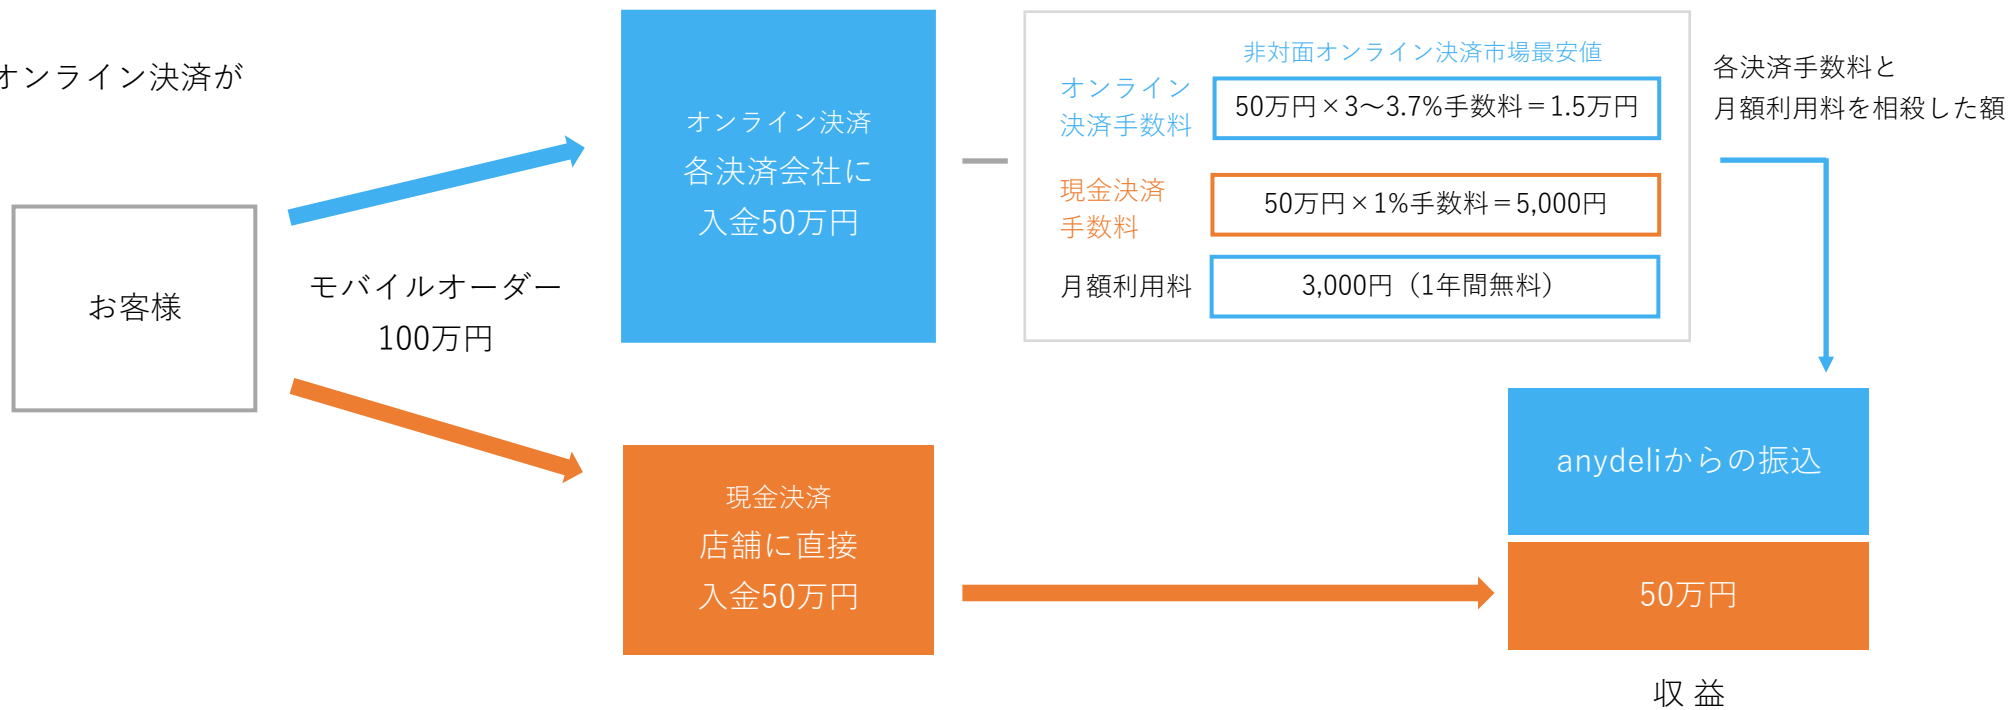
ォンライン決済が

お客様

モバイルオーダー
100万円

オンライン決済
各決済会社に
入金50万円

現金決済
店舗に直接
入金50万円

非対面オンライン決済市場最安値

オンライン
決済手数料

50万円×3〜3.7%手数料＝1.5万円

現金決済
手数料

50万円×1%手数料＝5,000円

月額利用料

3,000円（1年間無料）

各決済手数料と
月額利用料を相殺した額

anydeliからの振込

50万円

収 益